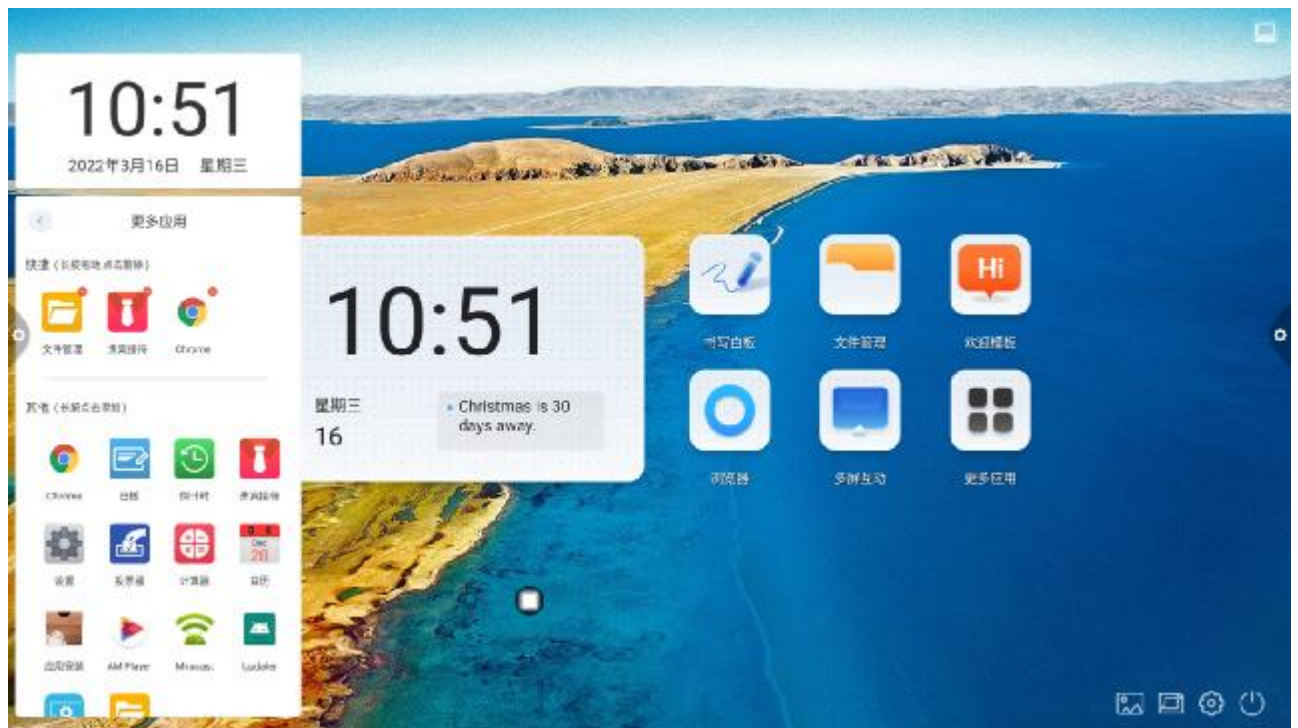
10:51
2022年3月16日 星期三

更多应用

快捷（长按拖动点击删除）

文件管理 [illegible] Chrome

其他（长按点击添加）

Chrome 白板 倒计时 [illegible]

设置 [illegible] 计算器 日历

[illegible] AM Player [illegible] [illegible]

10:51

星期三
16

Christmas is 30 days away.

书写白板 文件管理 欢迎模板

Hi

浏览器 多屏互动 更多应用

Dec
28